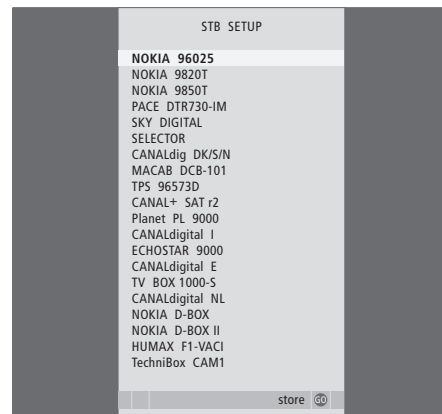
STB SETUP

NOKIA 96025
NOKIA 9820T
NOKIA 9850T
PACE DTR730-IM
SKY DIGITAL
SELECTOR
CANALdig DK/S/N
MACAB DCB-101
TPS 96573D
CANAL+ SAT r2
Planet PL 9000
CANALdigital I
ECHOSTAR 9000
CANALdigital E
TV BOX 1000-S
CANALdigital NL
NOKIA D-BOX
NOKIA D-BOX II
HUMAX F1-VACI
TechniBox CAM1

store GO